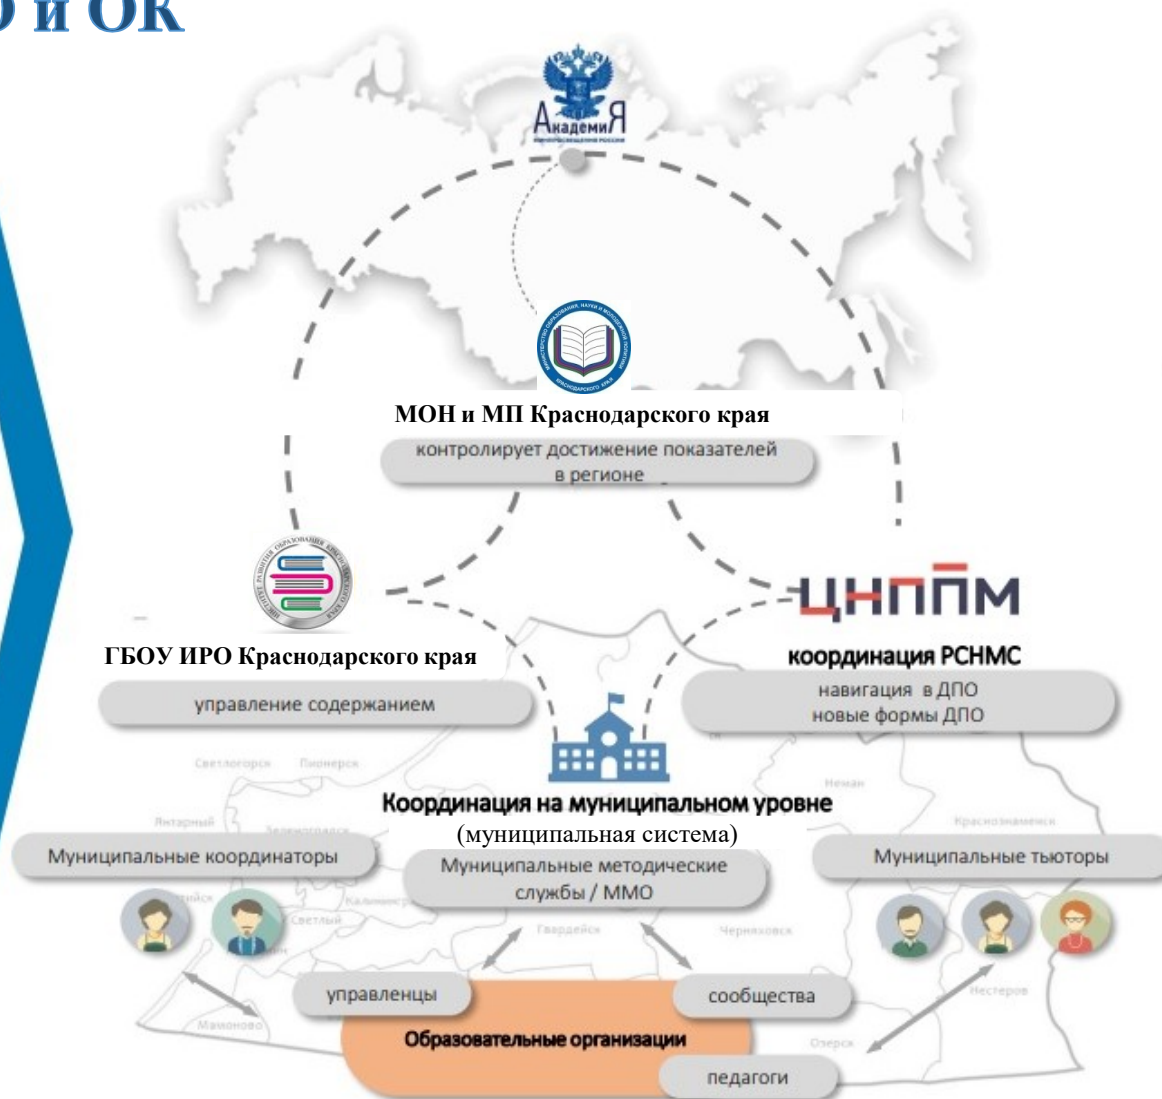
О и ОК

АкадемиЯ

МОН и МП Краснодарского края

контролирует достижение показателей в регионе

ГБОУ ИРО Краснодарского края

управление содержанием

ЦНППМ

координация РСНМС

навигация в ДПО
новые формы ДПО

Координация на муниципальном уровне
(муниципальная система)

Муниципальные координаторы

Муниципальные методические службы / ММО

Муниципальные тьюторы

управленцы

сообщества

Образовательные организации

педагоги

Светлогорск
Пионерск
Янтарный
Зеленоградск
Светлый
Калининград
Гвардейск
Черняховск
Неман
Краснознаменск
Нестеров
Озерск
Мамоново